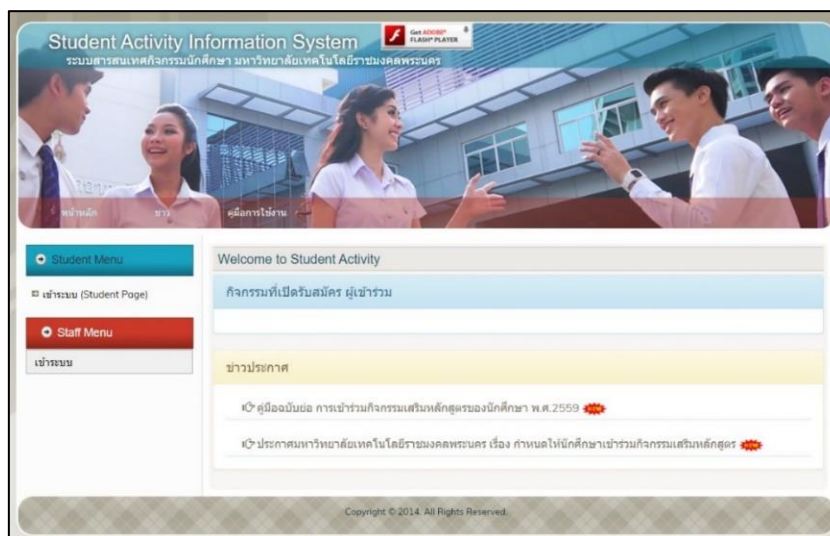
Student Activity Information System

ระบบสารสนเทศกิจกรรมนักศึกษา มหาวิทยาลัยเทคโนโลยีราชมงคลพระนคร

Get ADOBE® FLASH® PLAYER

หน้าหลัก

ข่าว

คู่มือการใช้งาน

Student Menu

เข้าระบบ (Student Page)

Staff Menu

เข้าระบบ

Welcome to Student Activity

กิจกรรมที่เปิดรับสมัคร ผู้เข้าร่วม

ข่าวประกาศ

คู่มือฉบับย่อ การเข้าร่วมกิจกรรมเสริมหลักสูตรของนักศึกษา พ.ศ.2559 new

ประกาศมหาวิทยาลัยเทคโนโลยีราชมงคลพระนคร เรื่อง กำหนดให้นักศึกษาเข้าร่วมกิจกรรมเสริมหลักสูตร new

Copyright © 2014. All Rights Reserved.